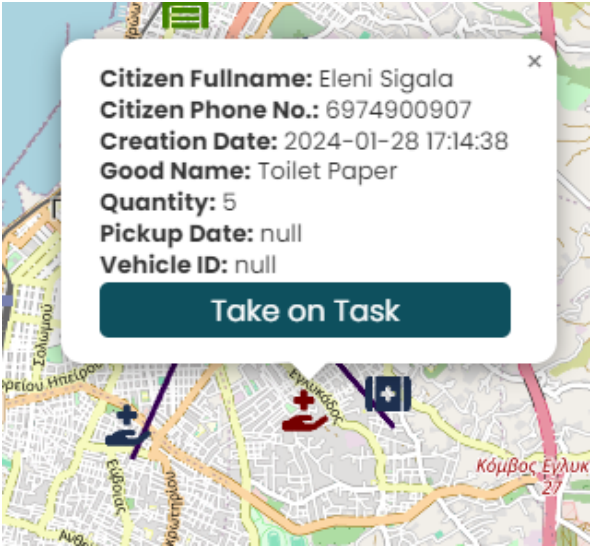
×

**Citizen Fullname:** Eleni Sigala
**Citizen Phone No.:** 6974900907
**Creation Date:** 2024-01-28 17:14:38
**Good Name:** Toilet Paper
**Quantity:** 5
**Pickup Date:** null
**Vehicle ID:** null

Take on Task

Σολωμού
ρείου Ηπείρου
Εγλυκάδος
Εύβοιας
Κόμβος Εγλυκ
27